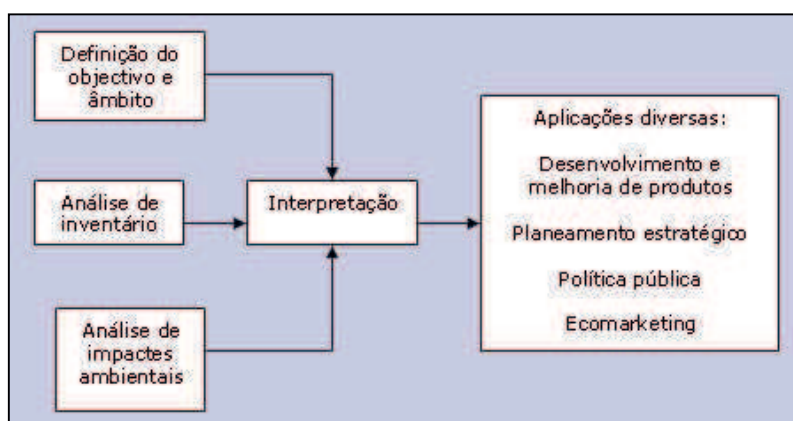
Definição do objectivo e âmbito

Análise de inventário

Análise de impactes ambientais

Interpretação

Aplicações diversas:

Desenvolvimento e melhoria de produtos

Planeamento estratégico

Política pública

Ecomarketing